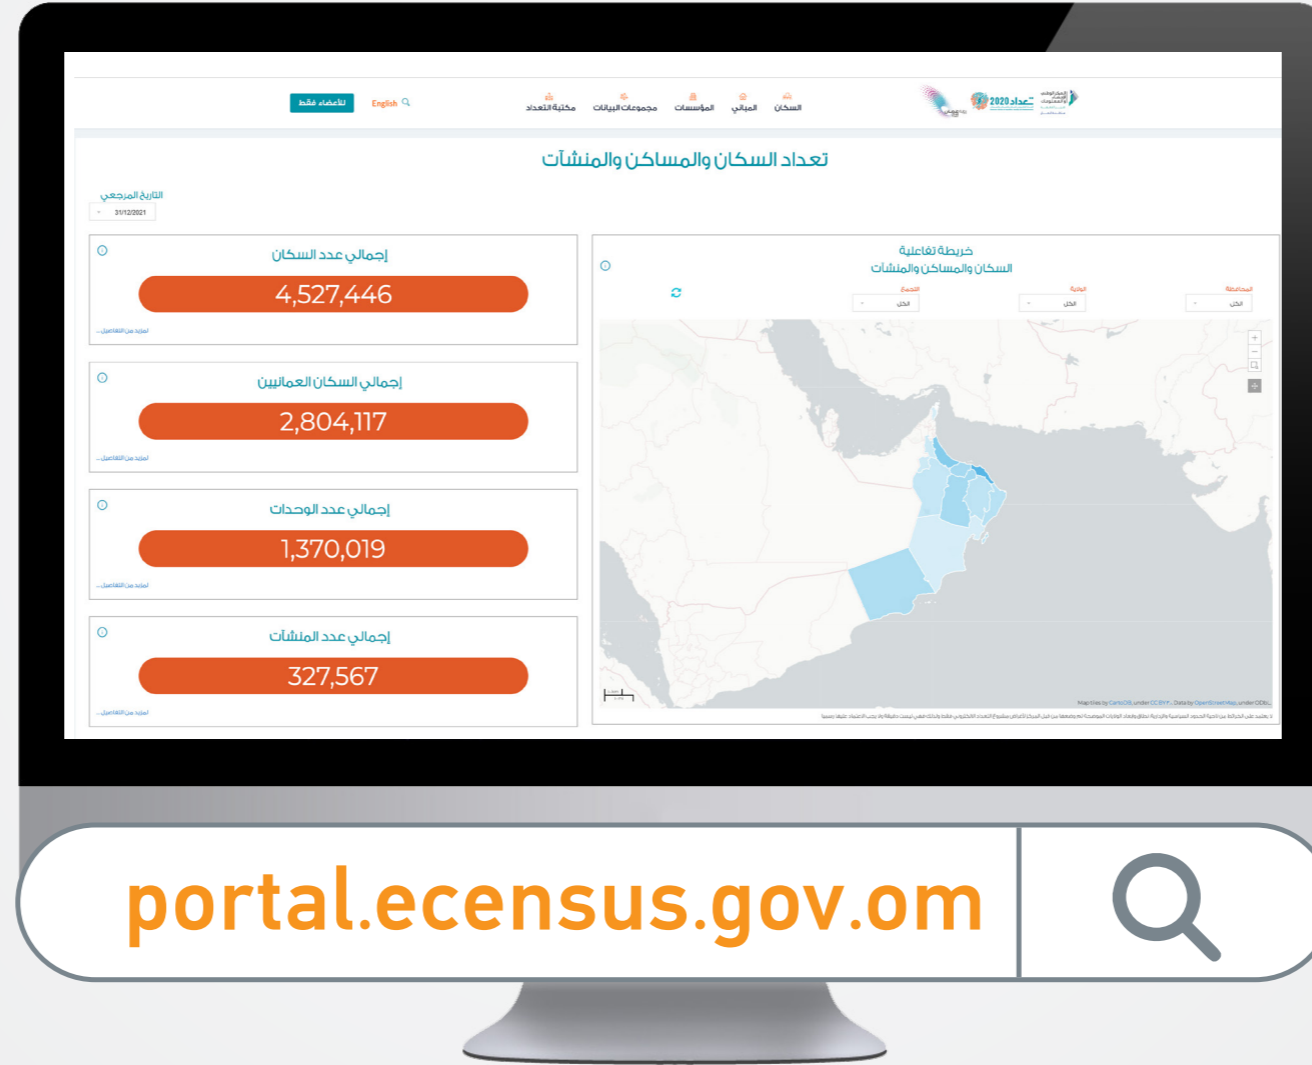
تعداد 2020

السكان المباني المؤسسات مجموعات البيانات مكتبة التعداد

English

للأعضاء فقط

تعداد السكان والمساكن والمنشآت

التاريخ المرجعي

31/12/2021

إجمالي عدد السكان

4,527,446

لمزيد من التفاصيل...

إجمالي السكان العمانيين

2,804,117

لمزيد من التفاصيل...

إجمالي عدد الوحدات

1,370,019

لمزيد من التفاصيل...

إجمالي عدد المنشآت

327,567

لمزيد من التفاصيل...

خريطة تفاعلية

السكان والمساكن والمنشآت

المحافظة

الكل

الولاية

الكل

التجمع

الكل

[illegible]

portal.ecensus.gov.om